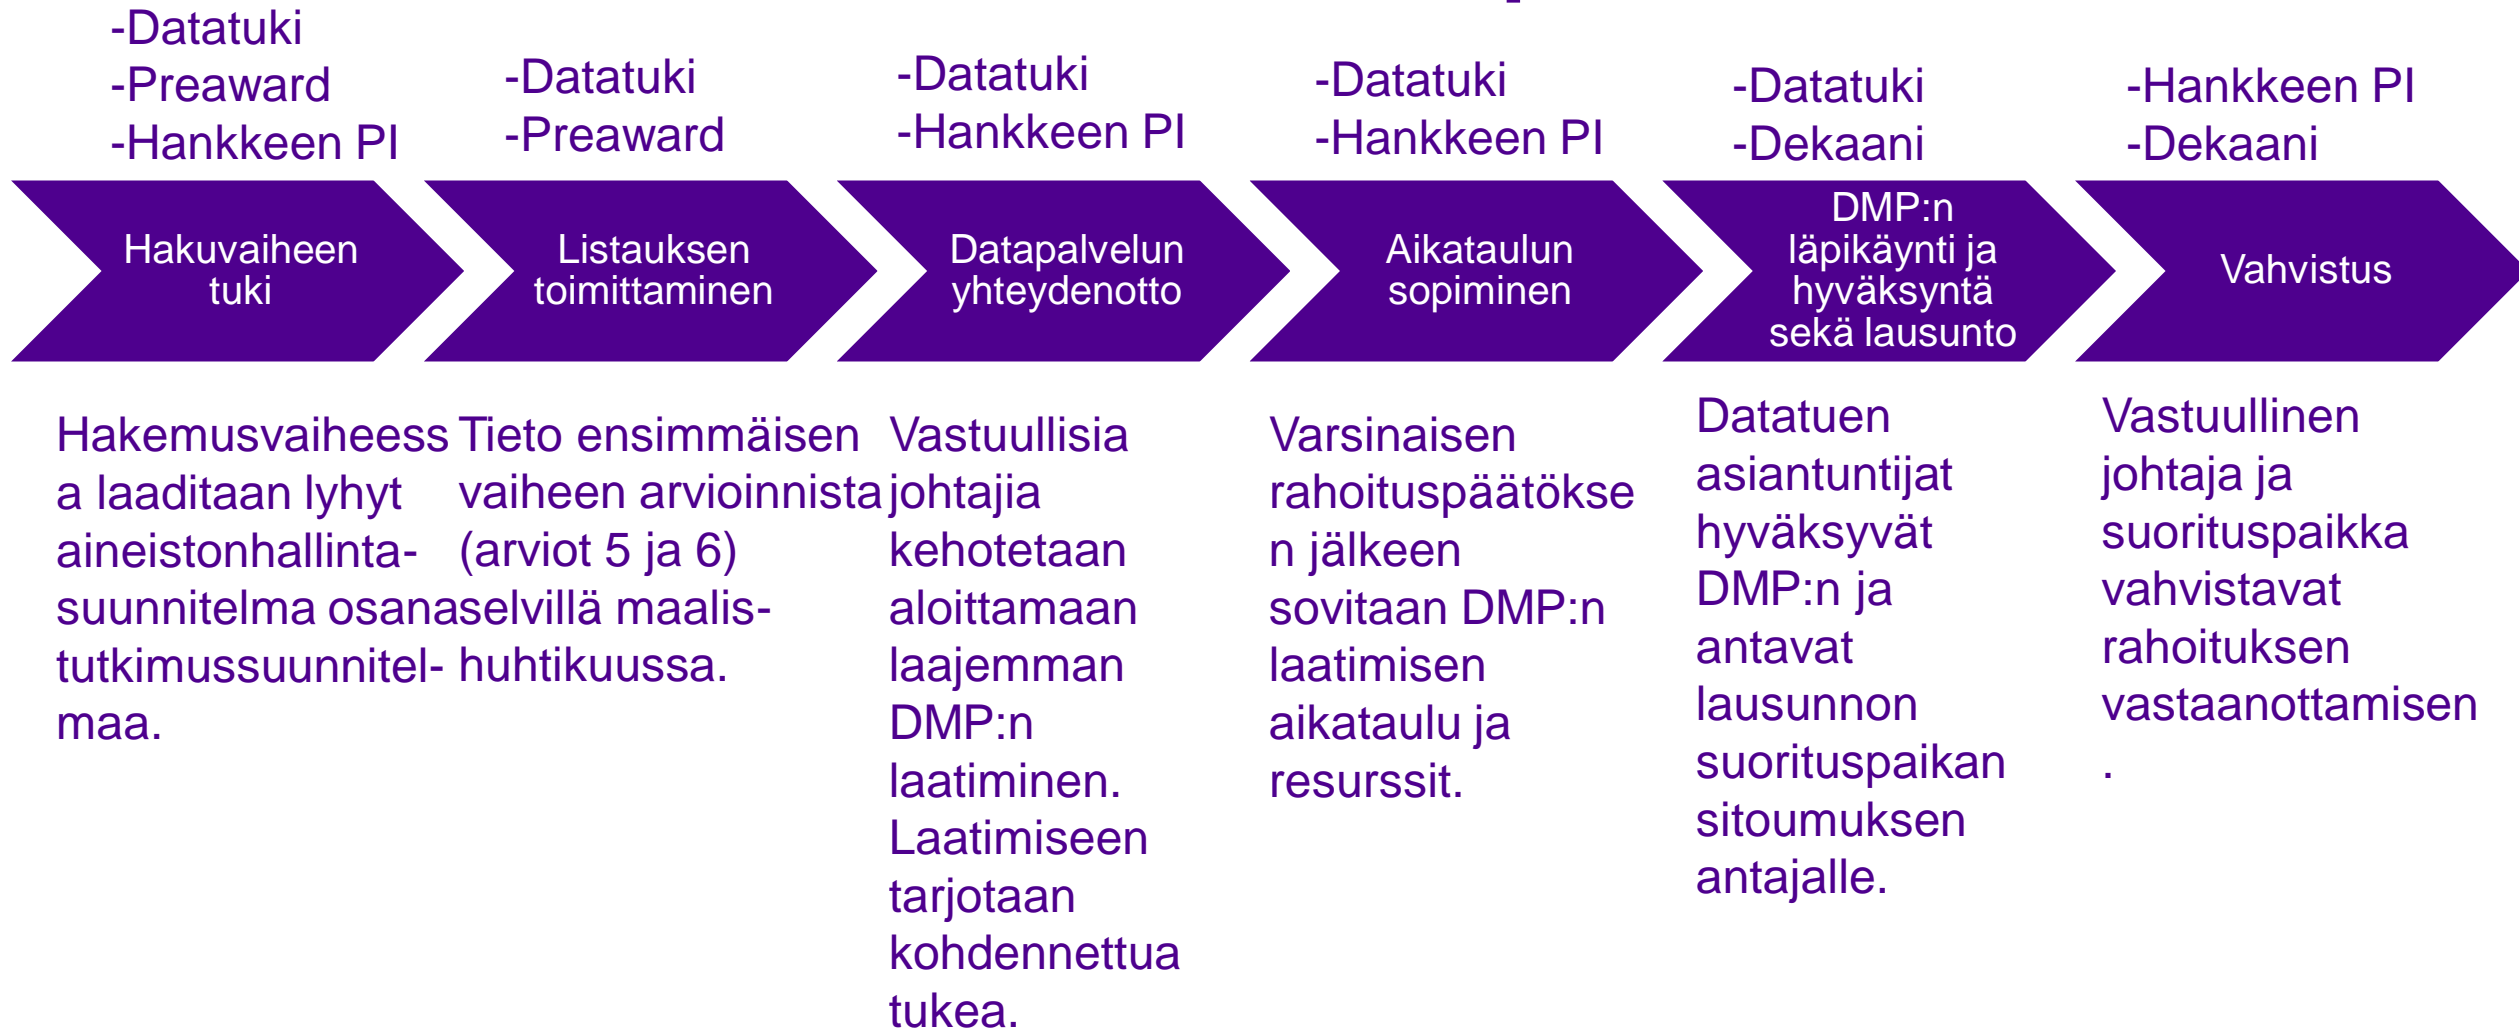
-Datatuki
-Preaward
-Hankkeen PI

-Datatuki
-Preaward

-Datatuki
-Hankkeen PI

-Datatuki
-Hankkeen PI

-Datatuki
-Dekaani

-Hankkeen PI
-Dekaani

Hakuvaiheen tuki

Listauksen toimittaminen

Datapalvelun yhteydenotto

Aikataulun sopiminen

DMP:n läpikäynti ja hyväksyntä sekä lausunto

Vahvistus

Hakemusvaiheessa laaditaan lyhyt aineistonhallinta-suunnitelma osana tutkimussuunnitel-maa.

Tieto ensimmäisen vaiheen arvioinnista (arviot 5 ja 6) selvillä maalis-huhtikuussa.

Vastuullisia johtajia kehotetaan aloittamaan laajemman DMP:n laatiminen. Laatimiseen tarjotaan kohdennettua tukea.

Varsinaisen rahoituspäätöksen jälkeen sovitaan DMP:n laatimisen aikataulu ja resurssit.

Datatuen asiantuntijat hyväksyvät DMP:n ja antavat lausunnon suorituspaikan sitoumuksen antajalle.

Vastuullinen johtaja ja suorituspaikka vahvistavat rahoituksen vastaanottamisen.